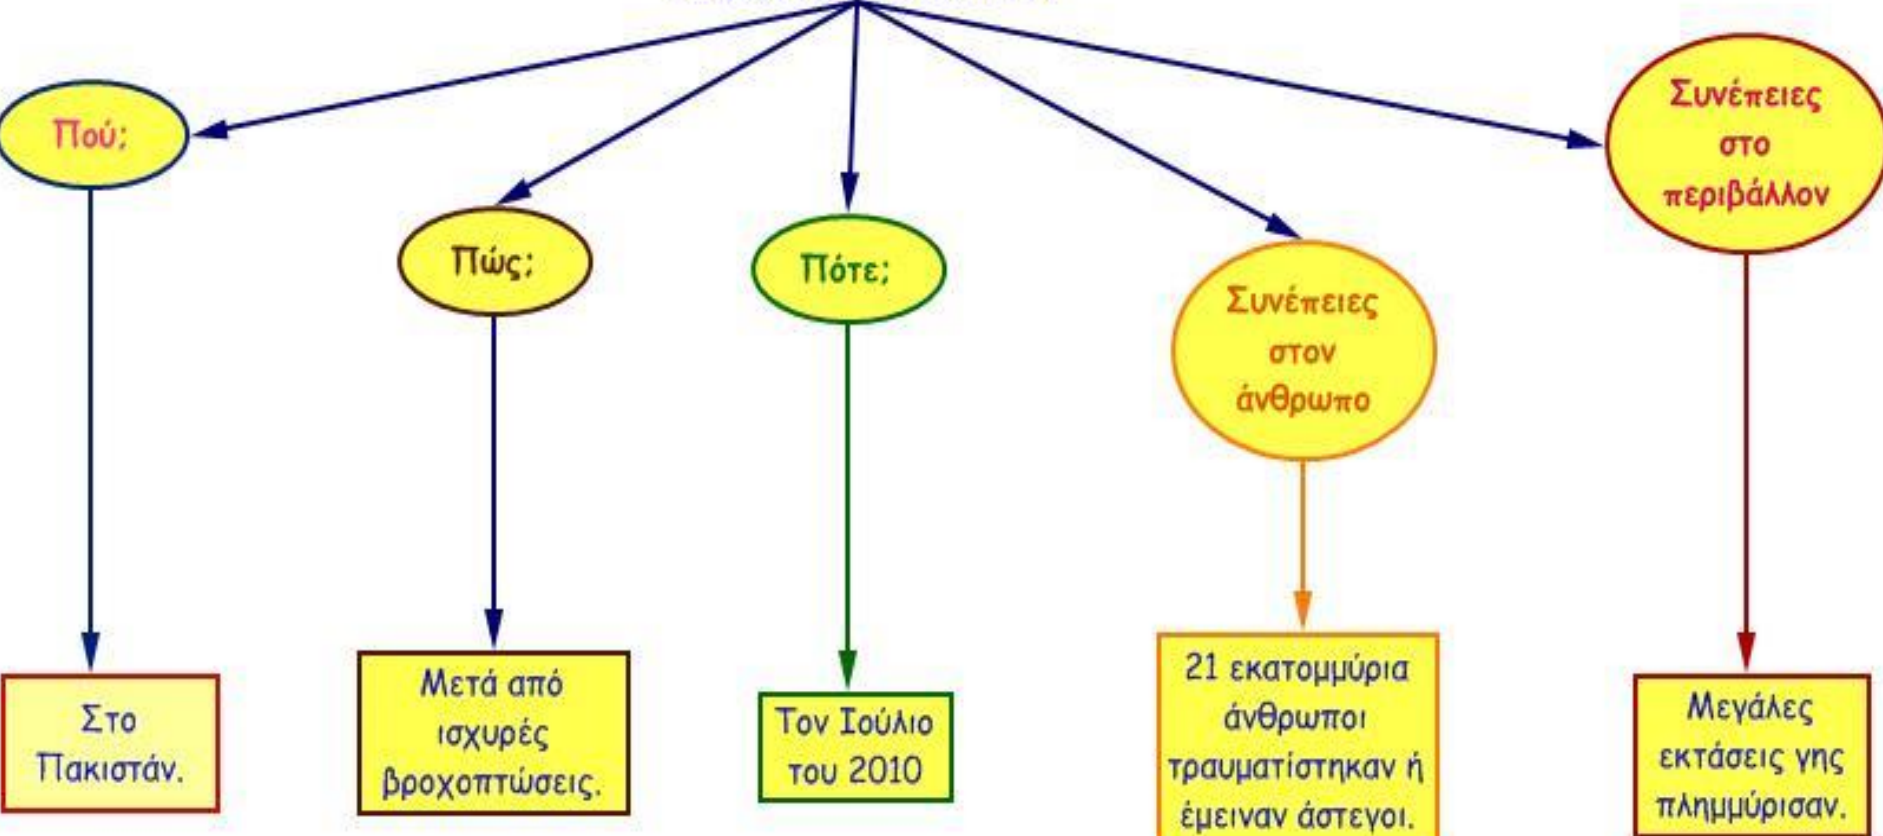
Πού;

Στο Πακιστάν.

Πώς;

Μετά από ισχυρές βροχοπτώσεις.

Πότε;

Τον Ιούλιο του 2010

Συνέπειες στον άνθρωπο

21 εκατομμύρια άνθρωποι τραυματίστηκαν ή έμειναν άστεγοι.

Συνέπειες στο περιβάλλον

Μεγάλες εκτάσεις γης πλημμύρισαν.